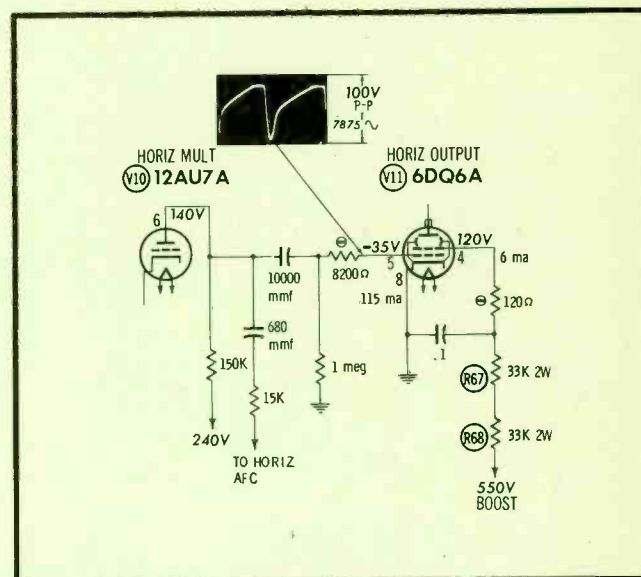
100V
P-P
7875 ∿

HORIZ MULT
V10 12AU7A

HORIZ OUTPUT
V11 6DQ6A

6
140V

10000 mmf

680 mmf

Θ
8200Ω

-35V
5
8
.115 ma

4
120V
6 ma

Θ
120Ω

.1

150K

15K

1 meg

R67
33K 2W

R68
33K 2W

240V

TO HORIZ AFC

550V BOOST